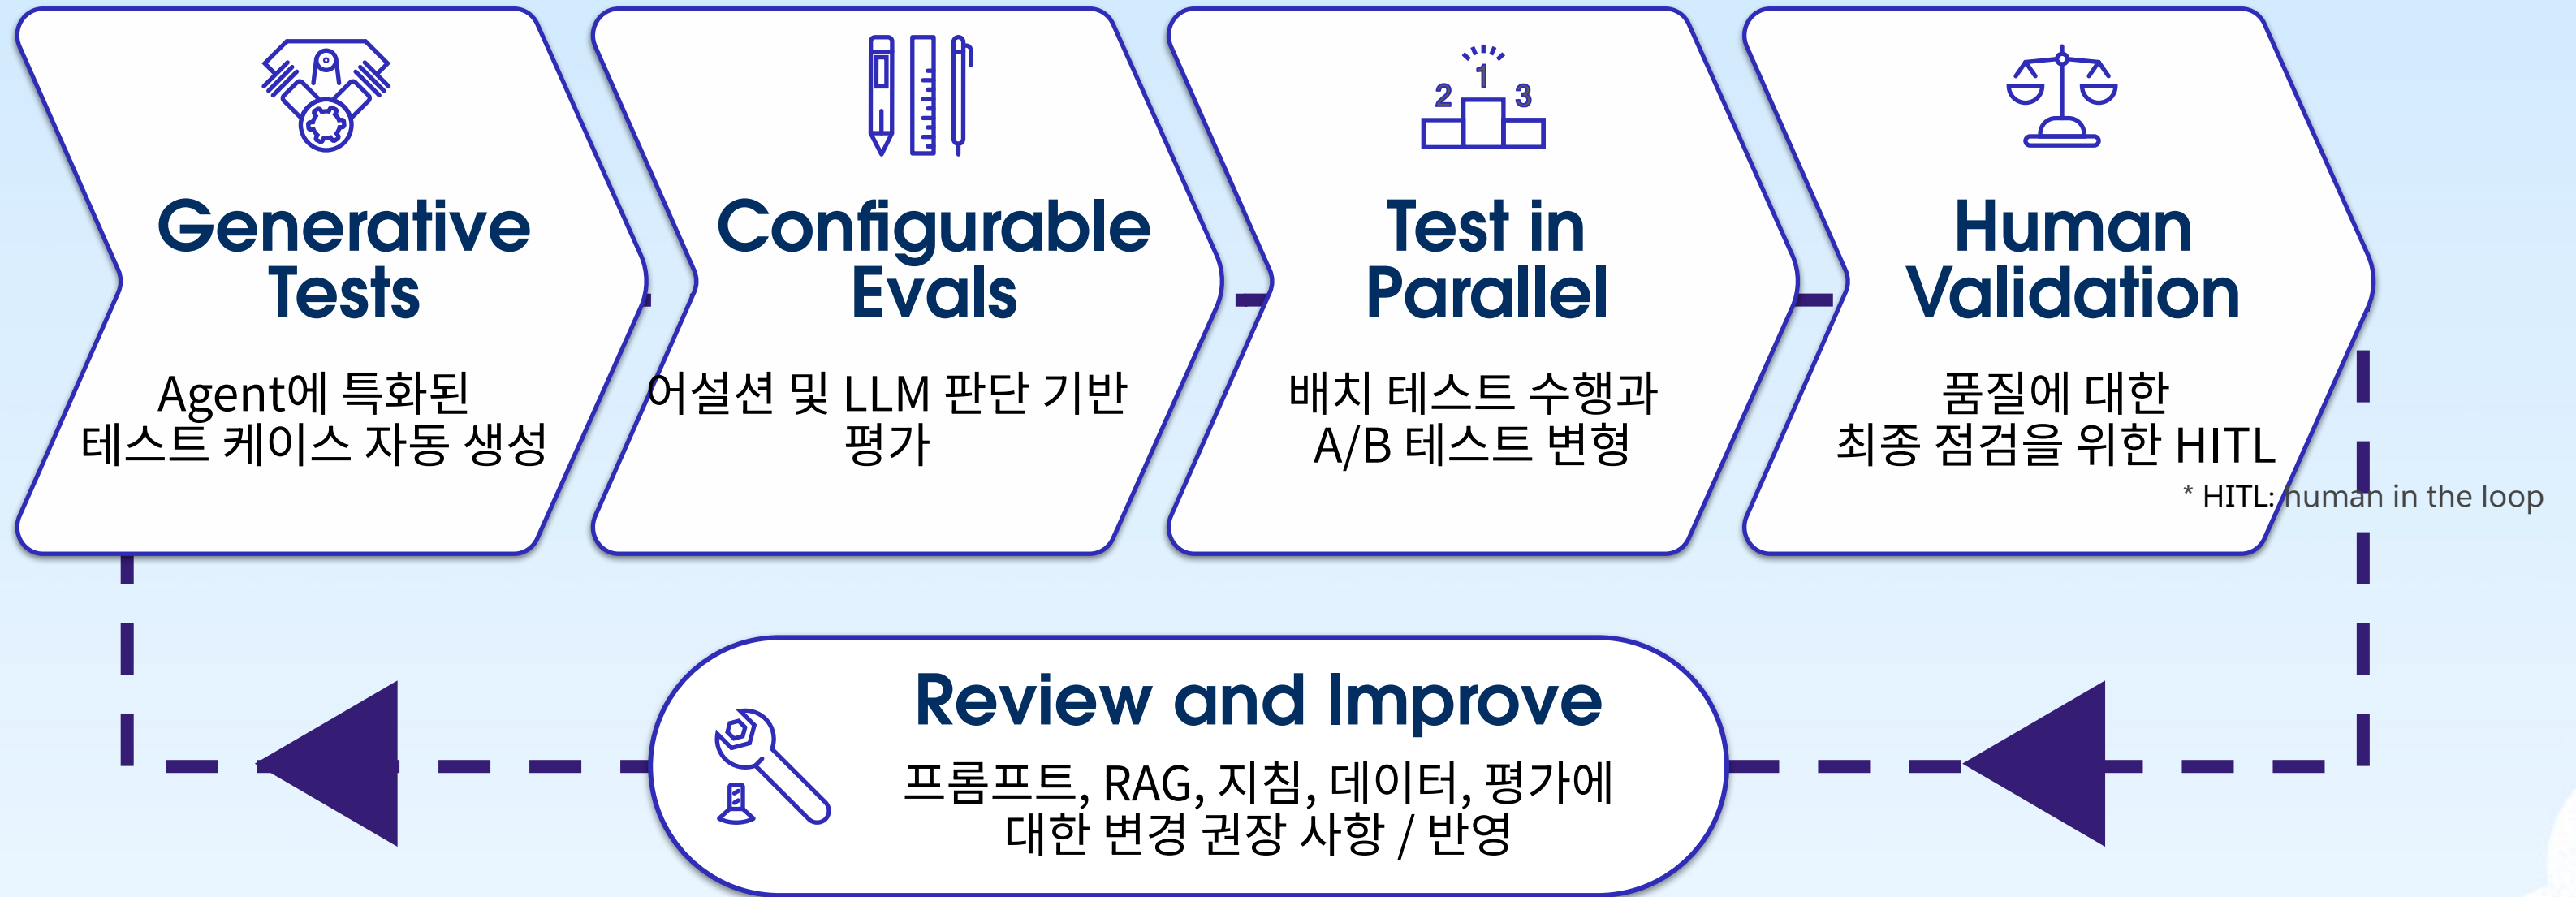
Generative Tests

Agent에 특화된 테스트 케이스 자동 생성

Configurable Evals

어설션 및 LLM 판단 기반 평가

2 1 3

Test in Parallel

배치 테스트 수행과 A/B 테스트 변형

Human Validation

품질에 대한 최종 점검을 위한 HITL

* HITL: human in the loop

Review and Improve

프롬프트, RAG, 지침, 데이터, 평가에 대한 변경 권장 사항 / 반영